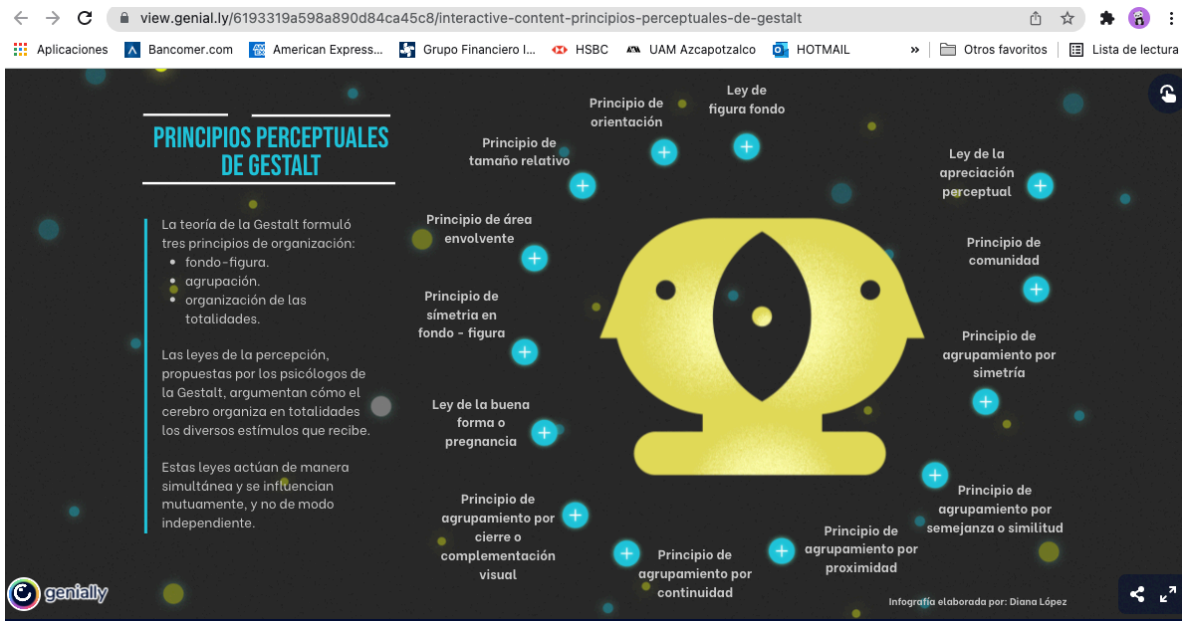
view.genial.ly/6193319a598a890d84ca45c8/interactive-content-principios-perceptuales-de-gestalt

Aplicaciones Bancomer.com American Express... Grupo Financiero I... HSBC UAM Azcapotzalco HOTMAIL » Otros favoritos Lista de lectura

PRINCIPIOS PERCEPTUALES DE GESTALT

La teoría de la Gestalt formuló tres principios de organización:
• fondo-figura.
• agrupación.
• organización de las totalidades.

Las leyes de la percepción, propuestas por los psicólogos de la Gestalt, argumentan cómo el cerebro organiza en totalidades los diversos estímulos que recibe.

Estas leyes actúan de manera simultánea y se influencian mutuamente, y no de modo independiente.

Principio de orientación

Ley de figura fondo

Principio de tamaño relativo

Ley de la apreciación perceptual

Principio de área envolvente

Principio de comunidad

Principio de simetria en fondo - figura

Principio de agrupamiento por simetría

Ley de la buena forma o pregnancia

Principio de agrupamiento por semejanza o similitud

Principio de agrupamiento por cierre o complementación visual

Principio de agrupamiento por continuidad

Principio de agrupamiento por proximidad

Infografía elaborada por: Diana López

genially